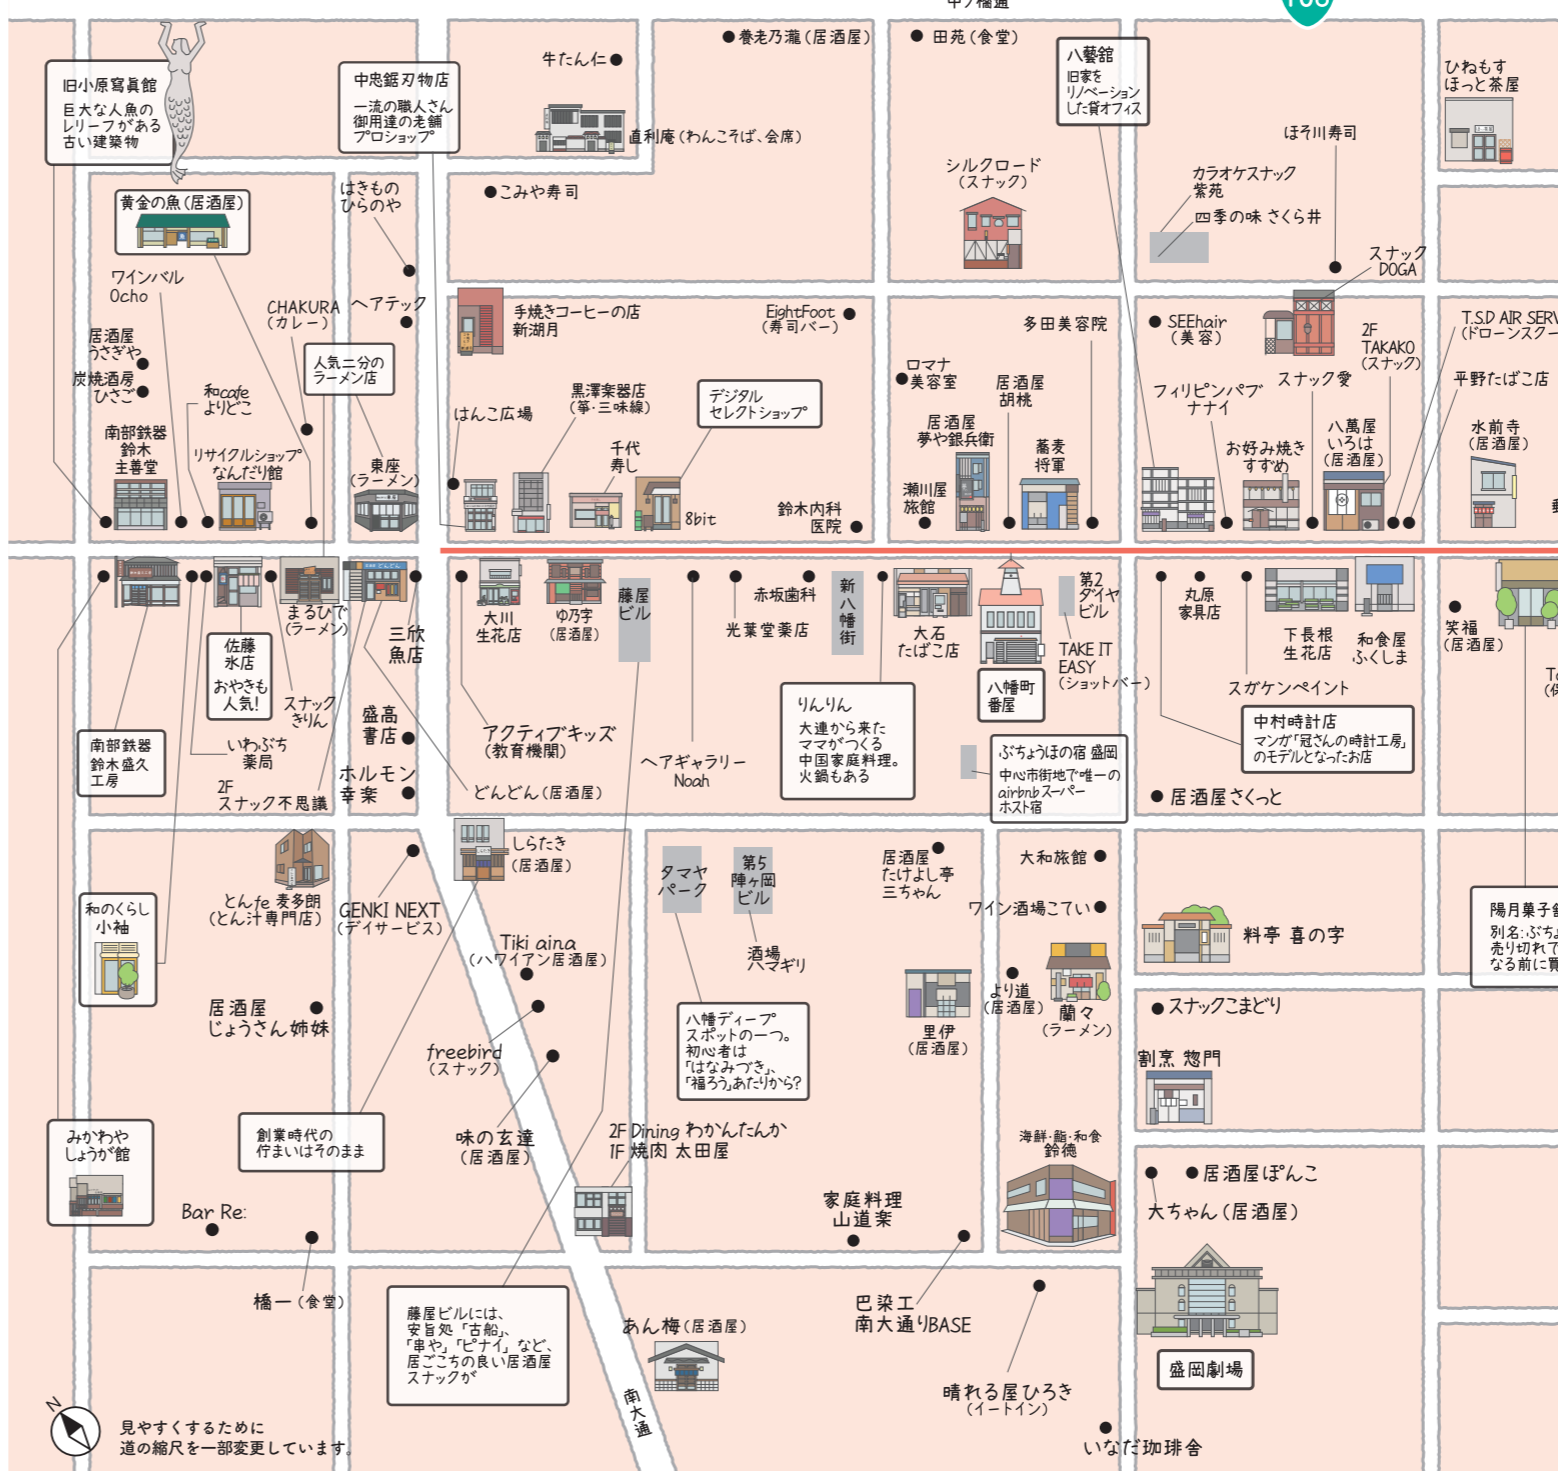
中ノ橋通

旧小原写真館
巨大な人魚のレリーフがある古い建築物

中忠鋸刃物店
一流の職人さん御用達の老舗プロショップ

牛たん仁

養老乃瀧（居酒屋）

田苑（食堂）

八藝舘
旧家をリノベーションした貸オフィス

ひねもす
ほっと茶屋

直利庵（わんこそば、会席）

ほそ川寿司

黄金の魚（居酒屋）

はきもの
ひらのや

こみや寿司

シルクロード
（スナック）

カラオケスナック
紫苑

四季の味 さくら井

スナック
DOGA

ワインバル
Ocho

CHAKURA
（カレー）

ヘアテック

手焼きコーヒーの店
新湖月

EightFoot
（寿司バー）

多田美容院

SEEhair
（美容）

2F
TAKAKO
（スナック）

T.SD AIR SERV
（ドローンスク

居酒屋
うさぎや

人気二分の
ラーメン店

ロマナ
美容室

居酒屋
胡桃

フィリピンパブ
ナナイ

スナック愛

平野たばこ店

炭焼酒房
ひさご

和cafe
よりどこ

黒澤楽器店
（箏・三味線）

デジタル
セレクトショップ

はんこ広場

居酒屋
夢や銀兵衛

蕎麦
将軍

お好み焼き
すずめ

八萬屋
いろは
（居酒屋）

水前寺
（居酒屋）

南部鉄器
鈴木
主善堂

リサイクルショップ
なんだり館

東座
（ラーメン）

千代
寿し

瀬川屋
旅館

8bit

鈴木内科
医院

まるびで
（ラーメン）

三欣
魚店

大川
生花店

ゆ乃字
（居酒屋）

藤屋
ビル

赤坂歯科

光業堂薬店

新八幡街

大石
たばこ店

第2
ダイヤ
ビル

丸原
家具店

下長根
生花店

和食屋
ふくしま

笑福
（居酒屋）

佐藤
氷店
おやきも
人気!

スナック
きりん

TAKE IT
EASY
（ショットバー）

八幡町
番屋

スガケンペイント

南部鉄器
鈴木盛久
工房

いわぶち
薬局

盛高
書店

アクティブキッズ
（教育機関）

りんりん
大連から来たママがつくる中国家庭料理。火鍋もある

ぶちょうほの宿 盛岡
中心市街地で唯一のairbnbスーパーホスト宿

中村時計店
マンガ「冠さんの時計工房」のモデルとなったお店

2F
スナック不思議

ホルモン
幸楽

ヘアギャラリー
Noah

どんどん（居酒屋）

居酒屋さくっと

しらたき
（居酒屋）

とんfe 麦多朗
（とん汁専門店）

タマヤ
パーク

第5
陣ヶ岡
ビル

居酒屋
たけよし亭
三ちゃん

大和旅館

ワイン酒場こてい

陽月菓子
別名:ぶちょ
売り切れて
なる前に買

和のくらし
小袖

GENKI NEXT
（デイサービス）

Tiki aina
（ハワイアン居酒屋）

酒場
ハマギリ

料亭 喜の字

居酒屋
じょうさん姉妹

より道
（居酒屋）

蘭々
（ラーメン）

里伊
（居酒屋）

スナックこまどり

freebird
（スナック）

八幡ディープスポットの一つ。初心者は「はなみづき」、「福ろう」あたりから?

割烹 惣門

みかわや
しょうが館

創業時代の
行まいはそのまま

味の玄達
（居酒屋）

2F Dining わかんたんか
1F 焼肉 太田屋

海鮮・麺・和食
鈴徳

居酒屋ぽんこ

大ちゃん（居酒屋）

Bar Re:

家庭料理
山道楽

橋一（食堂）

藤屋ビルには、安旨処「古船」、「串や」「ピナイ」など、居ごこちの良い居酒屋スナックが

あん梅（居酒屋）

巴染工
南大通りBASE

盛岡劇場

南大通

晴れる屋ひろき
（イートイン）

見やすくするために
道の縮尺を一部変更しています。

いなだ珈琲舎